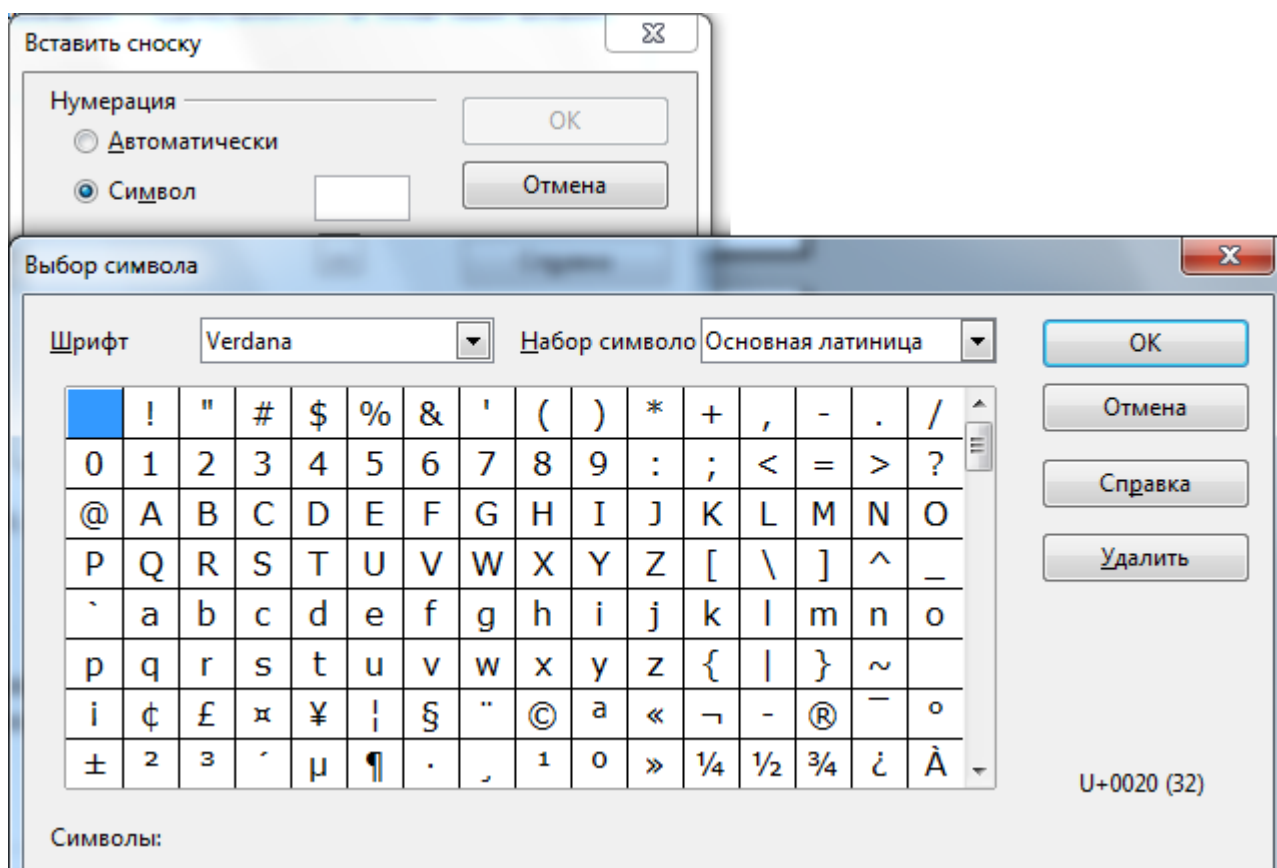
Вставить сноску

Нумерация

Автоматически

Символ

OK

Отмена

Выбор символа

Шрифт Verdana

Набор символо Основная латиница

|   | ! | " | # | $ | % | & | ' | ( | ) | * | + | , | - | . | / |
|---|---|---|---|---|---|---|---|---|---|---|---|---|---|---|---|
| 0 | 1 | 2 | 3 | 4 | 5 | 6 | 7 | 8 | 9 | : | ; | < | = | > | ? |
| @ | A | B | C | D | E | F | G | H | I | J | K | L | M | N | O |
| P | Q | R | S | T | U | V | W | X | Y | Z | [ | \ | ] | ^ | _ |
| ` | a | b | c | d | e | f | g | h | i | j | k | l | m | n | o |
| p | q | r | s | t | u | v | w | x | y | z | { | \| | } | ~ |   |
| ¡ | ¢ | £ | ¤ | ¥ | ¦ | § | ¨ | © | ª | « | ¬ | - | ® | ¯ | ° |
| ± | ² | ³ | ´ | µ | ¶ | · | ¸ | ¹ | º | » | ¼ | ½ | ¾ | ¿ | À |

OK

Отмена

Справка

Удалить

U+0020 (32)

Символы: